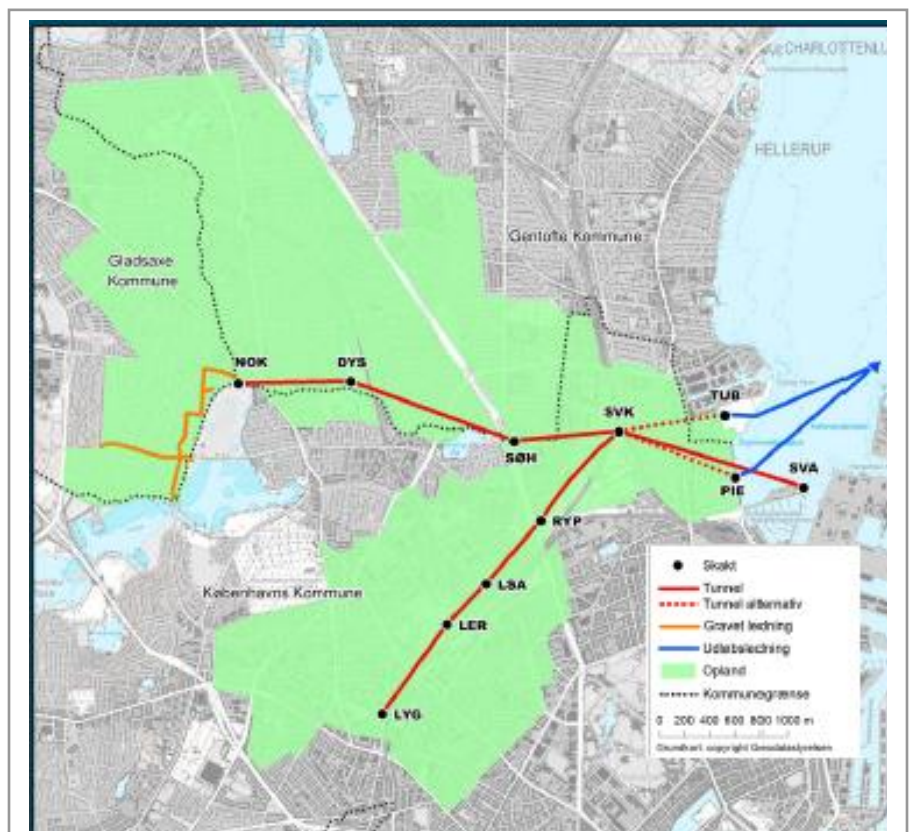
CHARLOTTENLU

HELLERUP

Gentofte Kommune

Gladsaxe Kommune

NOK
DYS
SØH
SVK
TUB
PIE
SVA
RYP
LSA
LER
LYG

Københavns Kommune

Skakt
Tunnel
Tunnel alternativ
Gravet ledning
Udløbsledning
Opland
Kommunegrænse

0 200 400 600 800 1000 m
Grundkort copyright Geodatastyrelsen